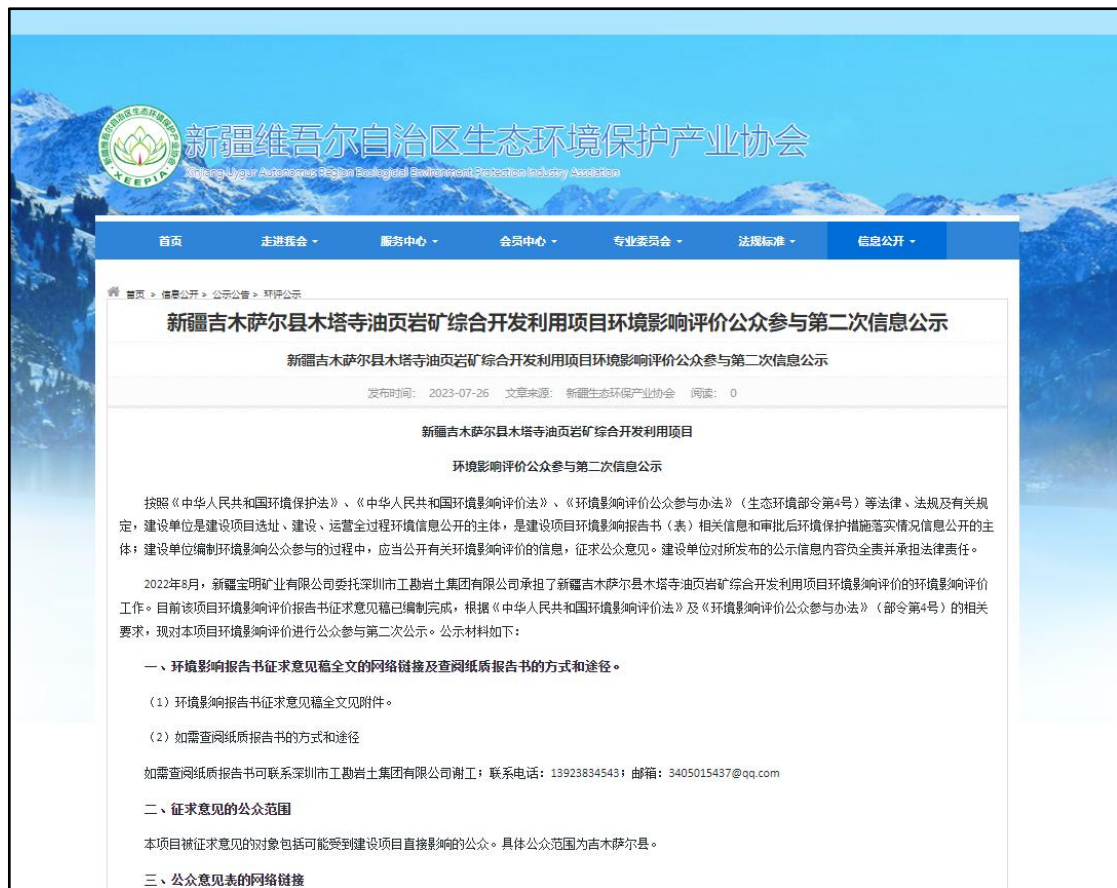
新疆维吾尔自治区生态环境保护产业协会
Xinjiang Uygur Autonomous Region Ecological Environment Protection Industry Association
XEEPIA

首页 走进我会 服务中心 会员中心 专业委员会 法规标准 信息公开

首页 > 信息公开 > 公示公告 > 环评公示

新疆吉木萨尔县木塔寺油页岩矿综合开发利用项目环境影响评价公众参与第二次信息公示

新疆吉木萨尔县木塔寺油页岩矿综合开发利用项目环境影响评价公众参与第二次信息公示

发布时间: 2023-07-26 文章来源: 新疆生态环保产业协会 阅读: 0

新疆吉木萨尔县木塔寺油页岩矿综合开发利用项目

环境影响评价公众参与第二次信息公示

按照《中华人民共和国环境保护法》、《中华人民共和国环境影响评价法》、《环境影响评价公众参与办法》（生态环境部令第4号）等法律、法规及有关规定，建设单位是建设项目选址、建设、运营全过程环境信息公开的主体，是建设项目环境影响报告书（表）相关信息和审批后环境保护措施落实情况信息公开的主体；建设单位编制环境影响公众参与的过程中，应当公开有关环境影响评价的信息，征求公众意见。建设单位对所发布的公示信息内容负全责并承担法律责任。

2022年8月，新疆宝明矿业有限公司委托深圳市工勘岩土集团有限公司承担了新疆吉木萨尔县木塔寺油页岩矿综合开发利用项目环境影响评价的环境影响评价工作。目前该项目环境影响评价报告书征求意见稿已编制完成，根据《中华人民共和国环境影响评价法》及《环境影响评价公众参与办法》（部令第4号）的相关要求，现对本项目环境影响评价进行公众参与第二次公示。公示材料如下：

一、环境影响报告书征求意见稿全文的网络链接及查阅纸质报告书的方式和途径。

（1）环境影响报告书征求意见稿全文见附件。

（2）如需查阅纸质报告书的方式和途径

如需查阅纸质报告书可联系深圳市工勘岩土集团有限公司谢工；联系电话：13923834543；邮箱：3405015437@qq.com

二、征求意见的公众范围

本项目被征求意见的对象包括可能受到建设项目直接影响的公众。具体公众范围为吉木萨尔县。

三、公众意见表的网络链接